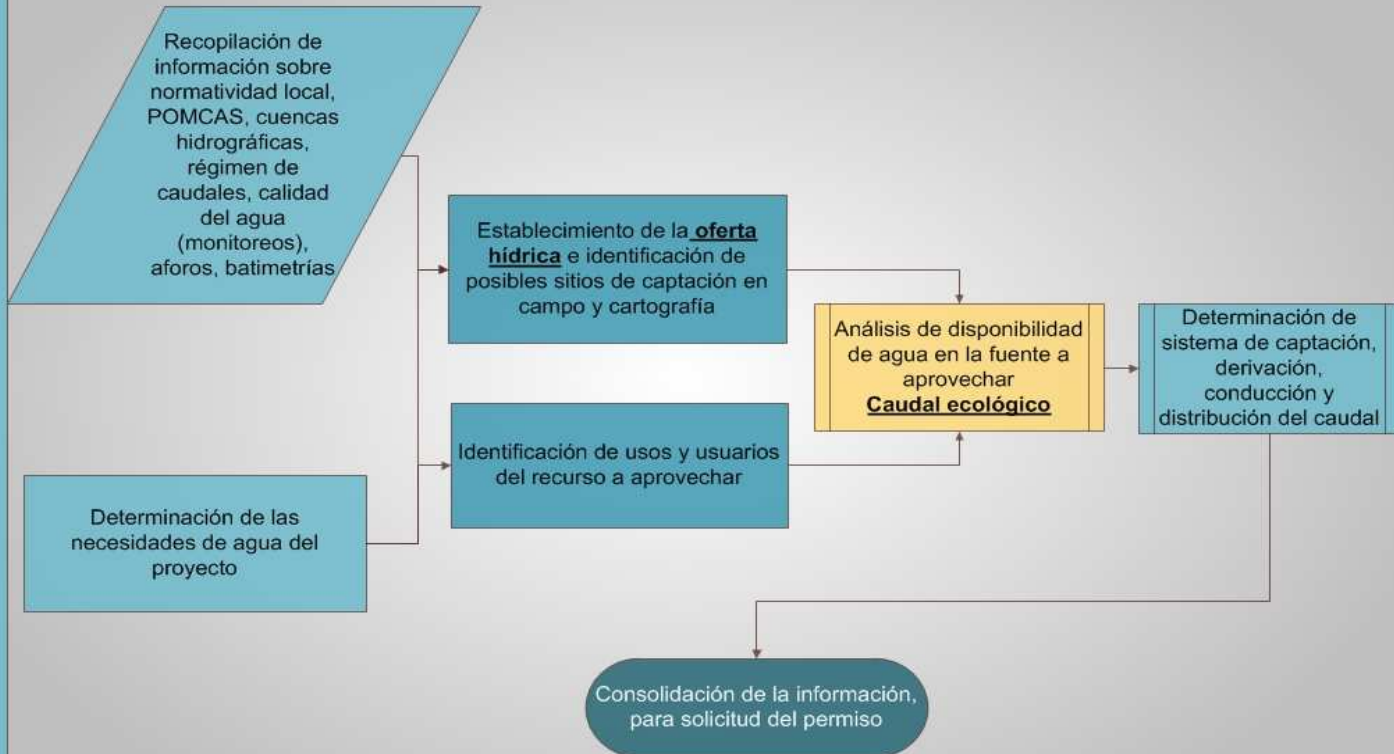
Recopilación de información sobre normatividad local, POMCAS, cuencas hidrográficas, régimen de caudales, calidad del agua (monitoreos), aforos, batimetrías

Determinación de las necesidades de agua del proyecto

Establecimiento de la **oferta hídrica** e identificación de posibles sitios de captación en campo y cartografía

Identificación de usos y usuarios del recurso a aprovechar

Análisis de disponibilidad de agua en la fuente a aprovechar **Caudal ecológico**

Determinación de sistema de captación, derivación, conducción y distribución del caudal

Consolidación de la información, para solicitud del permiso